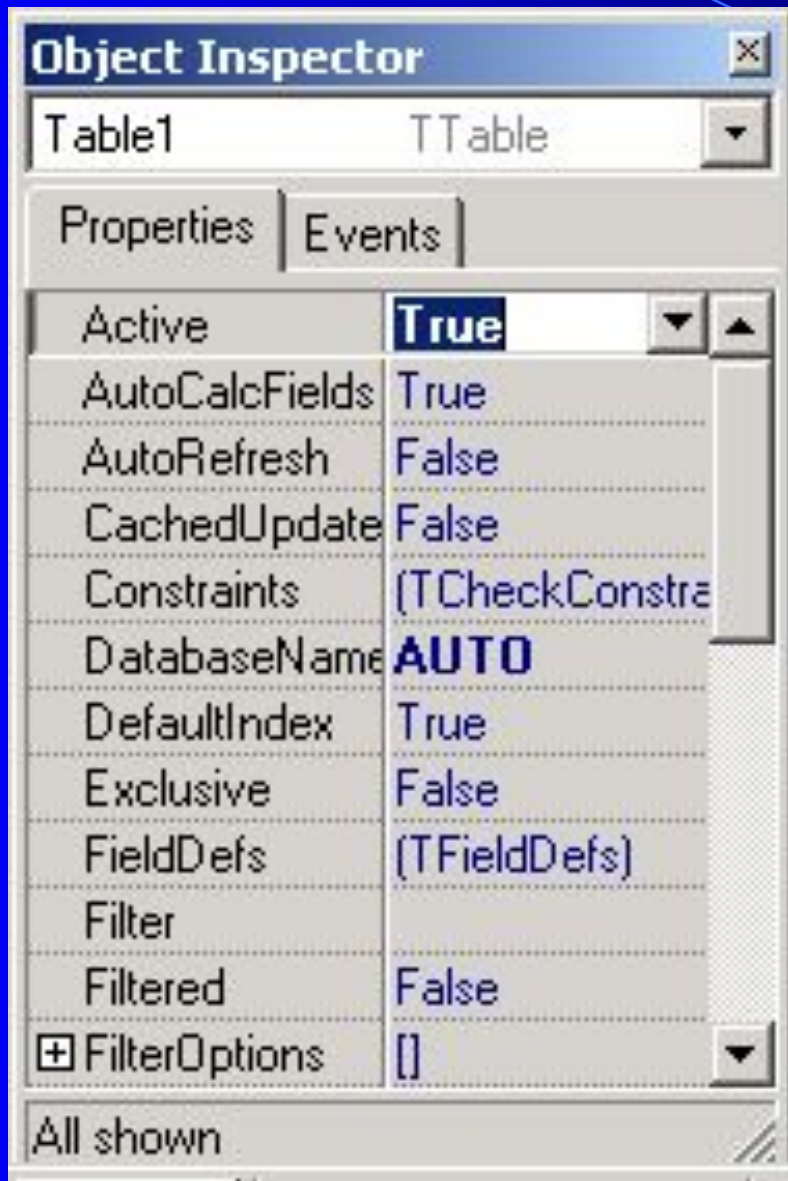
Object Inspector

Table1 TTable

Properties | Events

| | |
|---|---|
| Active | True |
| AutoCalcFields | True |
| AutoRefresh | False |
| CachedUpdate | False |
| Constraints | (TCheckConstra |
| DatabaseName | AUTO |
| DefaultIndex | True |
| Exclusive | False |
| FieldDefs | (TFieldDefs) |
| Filter | |
| Filtered | False |
| ⊞FilterOptions | [] |

All shown